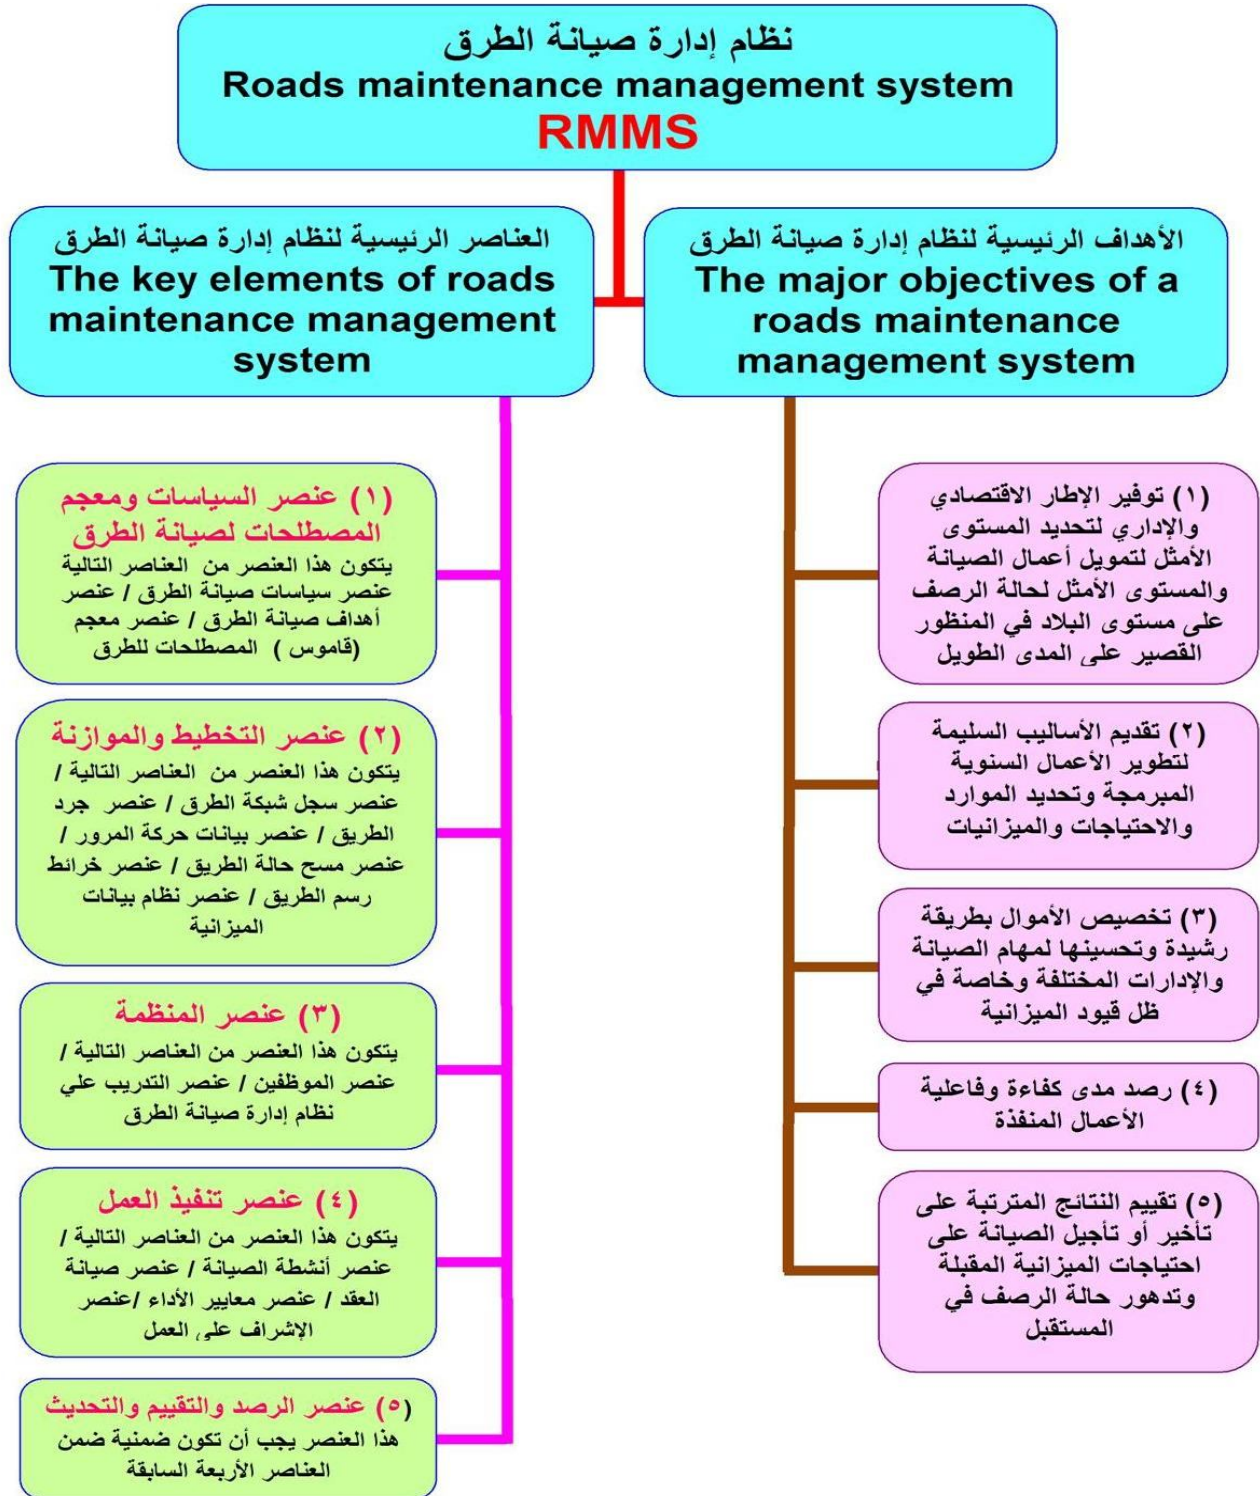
نظام إدارة صيانة الطرق
Roads maintenance management system
RMMS

الأهداف الرئيسية لنظام إدارة صيانة الطرق
The major objectives of a roads maintenance management system

(١) توفير الإطار الاقتصادي والإداري لتحديد المستوى الأمثل لتمويل أعمال الصيانة والمستوى الأمثل لحالة الرصف على مستوى البلاد في المنظور القصير على المدى الطويل

(٢) تقديم الأساليب السليمة لتطوير الأعمال السنوية المبرمجة وتحديد الموارد والاحتياجات والميزانيات

(٣) تخصيص الأموال بطريقة رشيدة وتحسينها لمهام الصيانة والإدارات المختلفة وخاصة في ظل قيود الميزانية

(٤) رصد مدى كفاءة وفاعلية الأعمال المنفذة

(٥) تقييم النتائج المترتبة على تأخير أو تأجيل الصيانة على احتياجات الميزانية المقبلة وتدهور حالة الرصف في المستقبل

العناصر الرئيسية لنظام إدارة صيانة الطرق
The key elements of roads maintenance management system

(١) عنصر السياسات ومعجم المصطلحات لصيانة الطرق
يتكون هذا العنصر من العناصر التالية عنصر سياسات صيانة الطرق / عنصر أهداف صيانة الطرق / عنصر معجم (قاموس ) المصطلحات للطرق

(٢) عنصر التخطيط والموازنة
يتكون هذا العنصر من العناصر التالية / عنصر سجل شبكة الطرق / عنصر جرد الطريق / عنصر بيانات حركة المرور / عنصر مسح حالة الطريق / عنصر خرائط رسم الطريق / عنصر نظام بيانات الميزانية

(٣) عنصر المنظمة
يتكون هذا العنصر من العناصر التالية / عنصر الموظفين / عنصر التدريب علي نظام إدارة صيانة الطرق

(٤) عنصر تنفيذ العمل
يتكون هذا العنصر من العناصر التالية / عنصر أنشطة الصيانة / عنصر صيانة العقد / عنصر معايير الأداء /عنصر الإشراف على العمل

(٥) عنصر الرصد والتقييم والتحديث
هذا العنصر يجب أن تكون ضمنية ضمن العناصر الأربعة السابقة